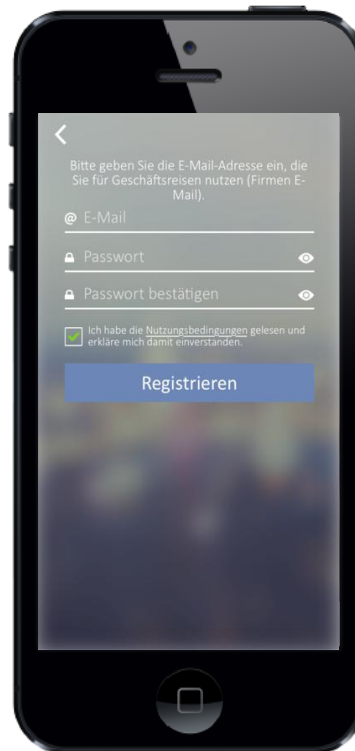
<

Bitte geben Sie die E-Mail-Adresse ein, die Sie für Geschäftsreisen nutzen (Firmen E-Mail).

@ E-Mail

Passwort

Passwort bestätigen

Ich habe die Nutzungsbedingungen gelesen und erkläre mich damit einverstanden.

Registrieren